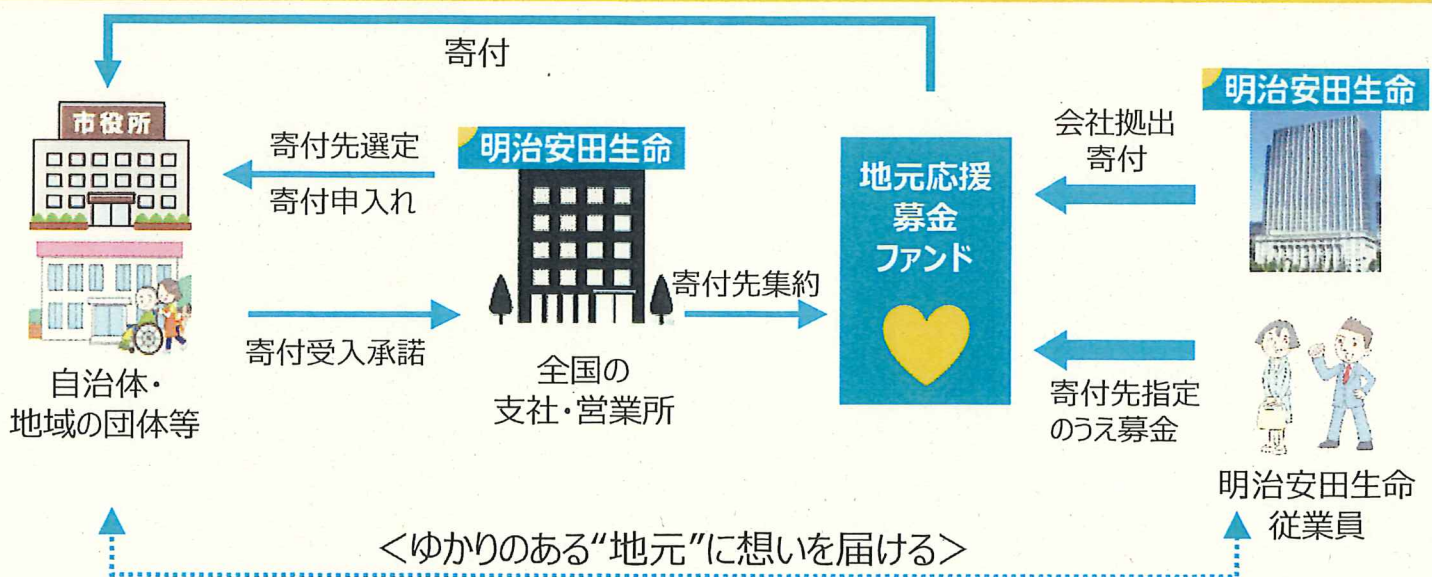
寄付

市役所

寄付先選定

寄付申入れ

明治安田生命

地元応援
募金
ファンド

会社拠出
寄付

明治安田生命

寄付先集約

寄付受入承諾

自治体・
地域の団体等

全国の
支社・営業所

寄付先指定
のうえ募金

明治安田生命
従業員

<ゆかりのある"地元"に想いを届ける>